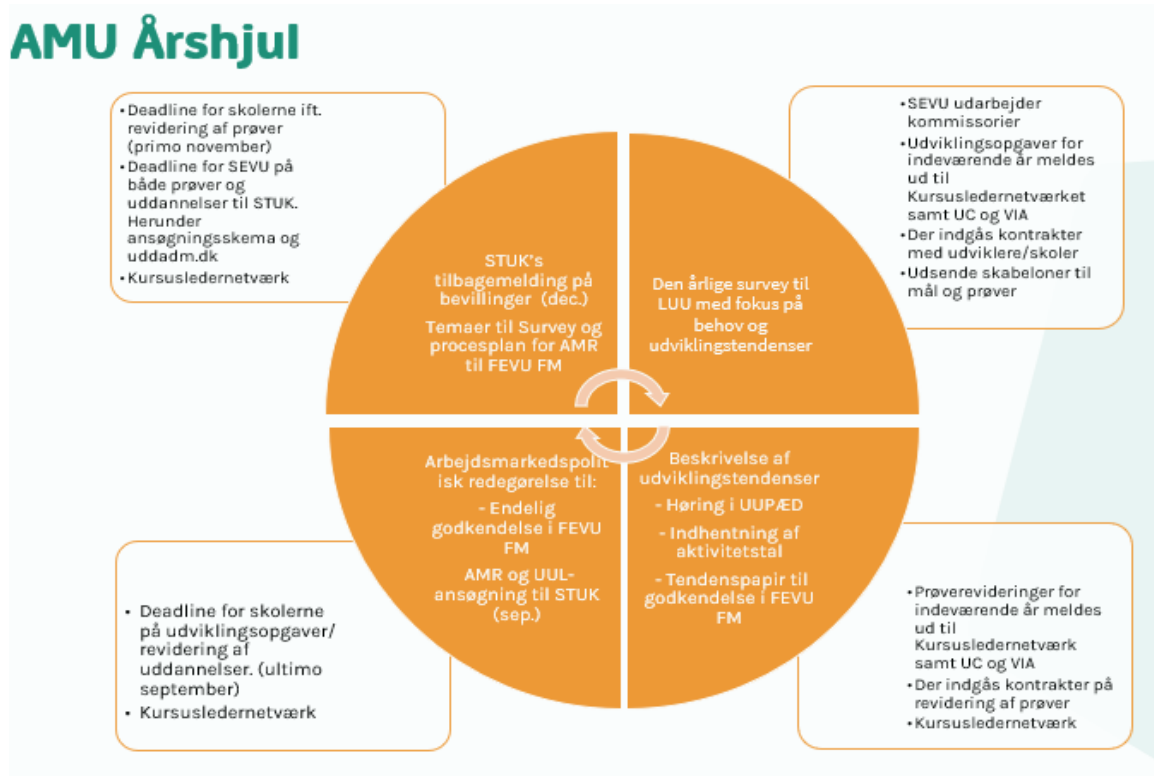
AMU Årshjul

- Deadline for skolerne ift. revidering af prøver (primo november)
- Deadline for SEVU på både prøver og uddannelser til STUK. Herunder ansøgningsskema og uddadm.dk
- Kursusledernetværk

- SEVU udarbejder kommissorier
- Udviklingsopgaver for indeværende år meldes ud til Kursusledernetværket samt UC og VIA
- Der indgås kontrakter med udviklere/skoler
- Udsende skabeloner til mål og prøver

STUK's tilbagemelding på bevillinger (dec.)

Temaer til Survey og procesplan for AMR til FEVU FM

Den årlige survey til LUU med fokus på behov og udviklingstendenser

Arbejdsmarkedspolitisk redegørelse til:

- Endelig godkendelse i FEVU FM

AMR og UUL-ansøgning til STUK (sep.)

Beskrivelse af udviklingstendenser

- Høring i UUPÆD

- Indhentning af aktivitetstal

- Tendenspapir til godkendelse i FEVU FM

- Deadline for skolerne på udviklingsopgaver/ revidering af uddannelser. (ultimo september)
- Kursusledernetværk

- Prøverevideringer for indeværende år meldes ud til Kursusledernetværk samt UC og VIA
- Der indgås kontrakter på revidering af prøver
- Kursusledernetværk